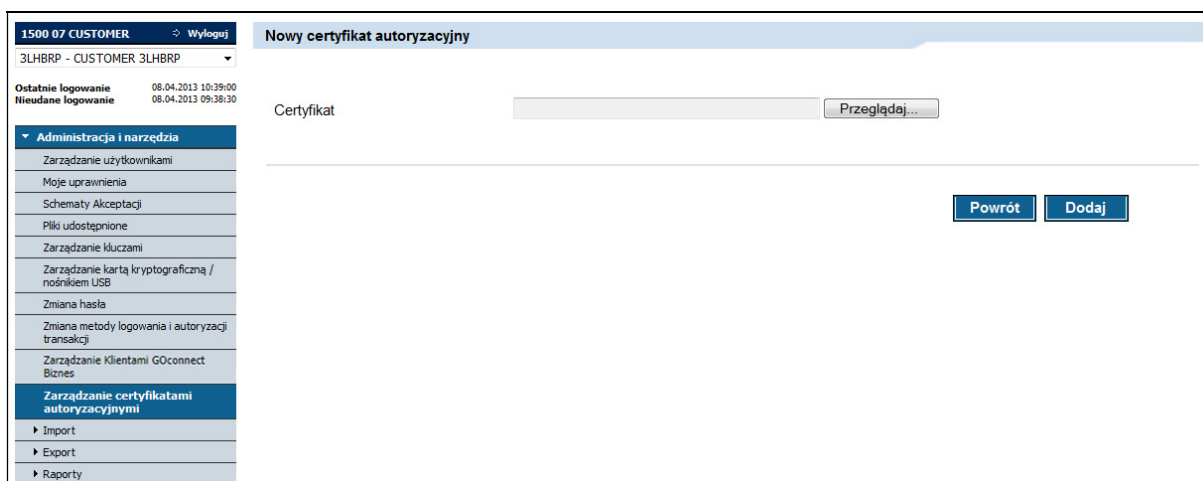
1500 07 CUSTOMER
Wyloguj
3LHBRP - CUSTOMER 3LHBRP

Ostatnie logowanie 08.04.2013 10:39:00
Nieudane logowanie 08.04.2013 09:38:30

Administracja i narzędzia
Zarządzanie użytkownikami
Moje uprawnienia
Schematy Akceptacji
Pliki udostępnione
Zarządzanie kluczami
Zarządzanie kartą kryptograficzną / nośnikiem USB
Zmiana hasła
Zmiana metody logowania i autoryzacji transakcji
Zarządzanie Klientami GOconnect Biznes
Zarządzanie certyfikatami autoryzacyjnymi
Import
Export
Raporty

Nowy certyfikat autoryzacyjny

Certyfikat
Przeglądaj...

Powrót
Dodaj